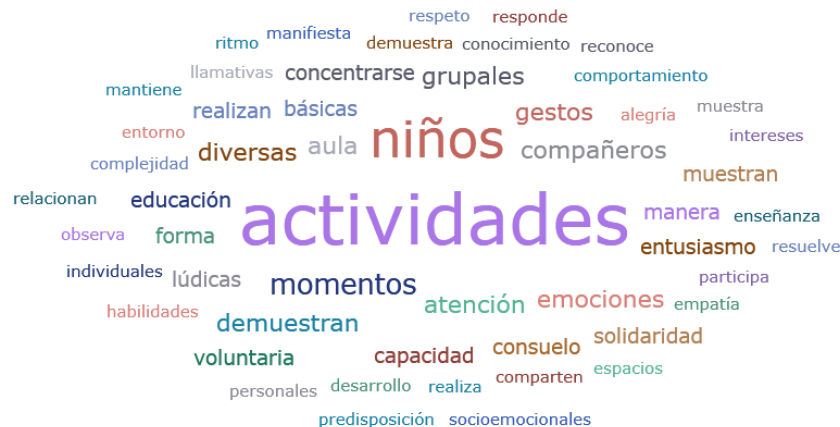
respeto responde
ritmo manifiesta demuestra conocimiento reconoce
llamativas concentrarse grupales comportamiento
mantiene
realizan básicas gestos alegría muestra
entorno niños intereses
complejidad diversas aula compañeros
muestran
relacionan educación
actividades
manera enseñanza
observa forma
entusiasmo resuelve
individuales lúdicas participa
momentos
habilidades atención emociones empatía
demuestran solidaridad
consuelo
voluntaria capacidad espacios
personales desarrollo realiza comparten
predisposición socioemocionales